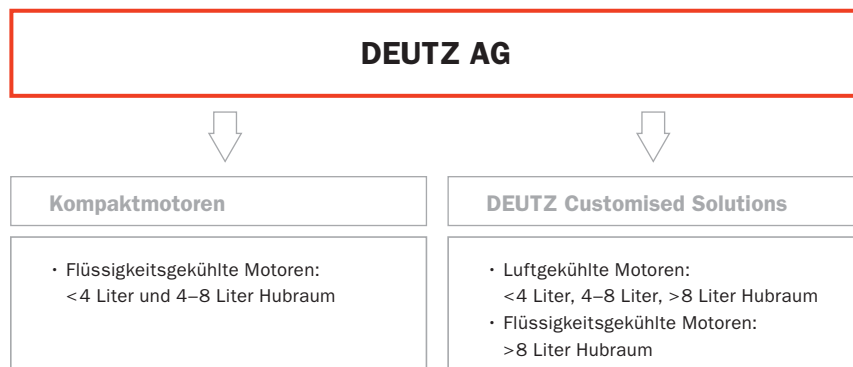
DEUTZ AG

Kompaktmotoren

DEUTZ Customised Solutions

· Flüssigkeitsgekühlte Motoren: <4 Liter und 4–8 Liter Hubraum

· Luftgekühlte Motoren: <4 Liter, 4–8 Liter, >8 Liter Hubraum
· Flüssigkeitsgekühlte Motoren: >8 Liter Hubraum